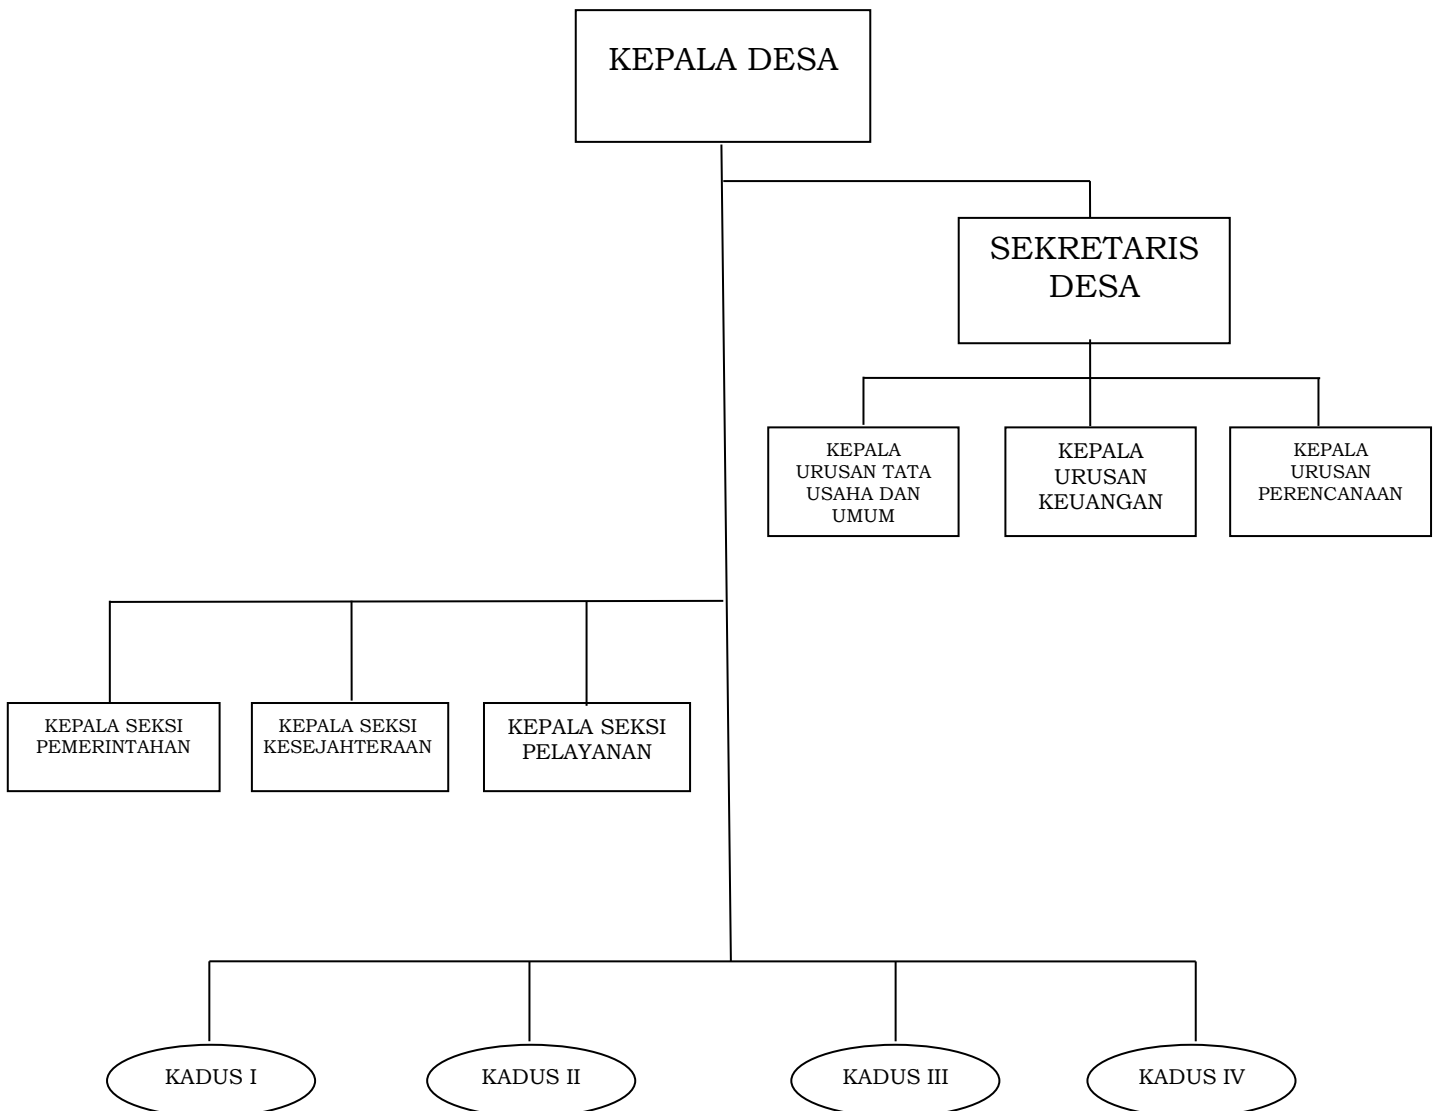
KEPALA DESA

SEKRETARIS DESA

KEPALA URUSAN TATA USAHA DAN UMUM

KEPALA URUSAN KEUANGAN

KEPALA URUSAN PERENCANAAN

KEPALA SEKSI PEMERINTAHAN

KEPALA SEKSI KESEJAHTERAAN

KEPALA SEKSI PELAYANAN

KADUS I

KADUS II

KADUS III

KADUS IV